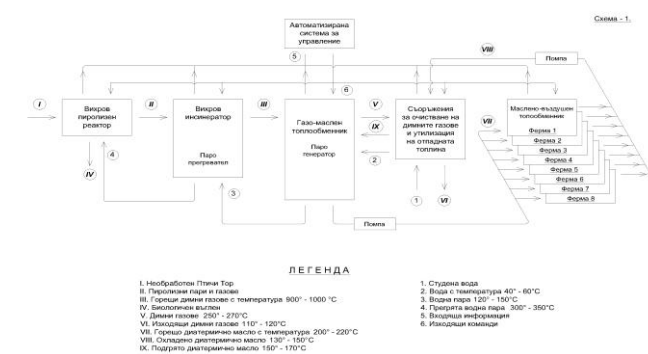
Схема - 1.

Автоматизирана система за управление

Помпа

I

II

III

V

IX

VIII

VII

Вихров пиролизен реактор

Вихров инсинератор

Паро прегревател

Газо-маслен топлообменник

Паро генератор

Съоръжения за очистване на димните газове и утилизация на отпадната топлина

Маслено-въздушен топлообменник

Ферма 1

Ферма 2

Ферма 3

Ферма 4

Ферма 5

Ферма 6

Ферма 7

Ферма 8

IV

VI

1

2

3

4

5

6

Помпа

ЛЕГЕНДА

I. Необработен Птичи Тор
II. Пиролизни пари и газове
III. Горещи димни газове с температура 900° - 1000 °C
IV. Биологичен въглен
V. Димни газове 250° - 270°C
VI. Изходящи димни газове 110° - 120°C
VII. Горещо диатермично масло с температура 200° - 220°C
VIII. Охладено диатермично масло 130° - 150°C
IX. Подгрято диатермично масло 150° - 170°C

1. Студена вода
2. Вода с температура 40° - 60°C
3. Водна пара 120° - 150°C
4. Прегрята водна пара 300° - 350°C
5. Входяща информация
6. Изходящи команди